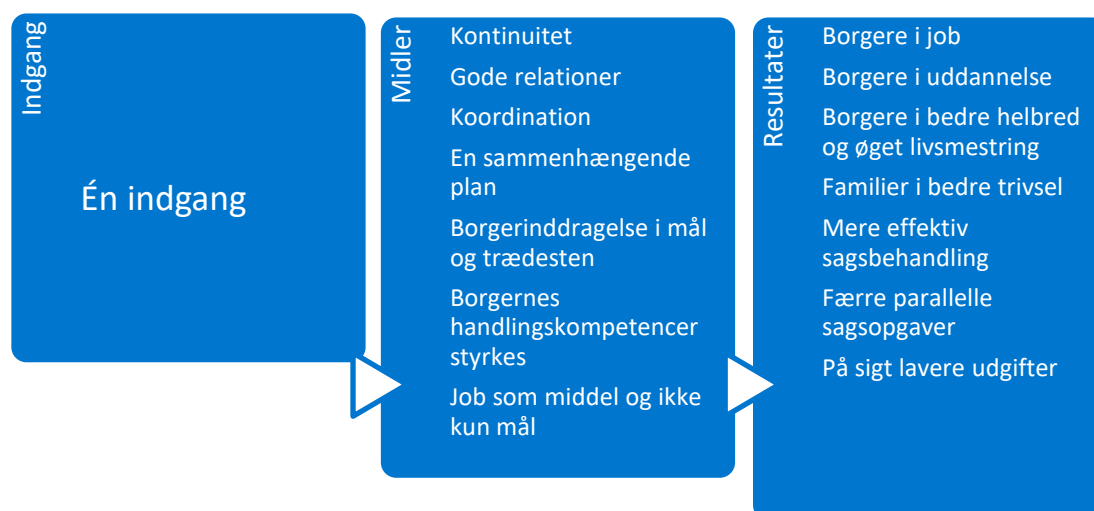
Indgang

Én indgang

Midler

Kontinuitet

Gode relationer

Koordination

En sammenhængende plan

Borgerinddragelse i mål og trædesten

Borgernes handlingskompetencer styrkes

Job som middel og ikke kun mål

Resultater

Borgere i job

Borgere i uddannelse

Borgere i bedre helbred og øget livsmestring

Familier i bedre trivsel

Mere effektiv sagsbehandling

Færre parallelle sagsopgaver

På sigt lavere udgifter